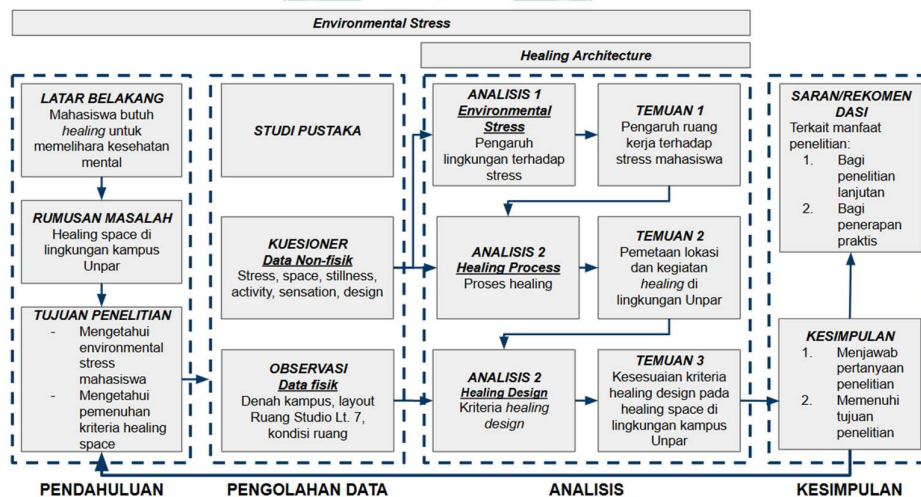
Environmental Stress

Healing Architecture

LATAR BELAKANG
Mahasiswa butuh *healing* untuk memelihara kesehatan mental

RUMUSAN MASALAH
Healing space di lingkungan kampus Unpar

TUJUAN PENELITIAN
- Mengetahui environmental stress mahasiswa
- Mengetahui pemenuhan kriteria healing space

STUDI PUSTAKA

KUESIONER
Data Non-fisik
Stress, space, stillness, activity, sensation, design

OBSERVASI
Data fisik
Denah kampus, layout Ruang Studio Lt. 7, kondisi ruang

ANALISIS 1
Environmental Stress
Pengaruh lingkungan terhadap stress

TEMUAN 1
Pengaruh ruang kerja terhadap stress mahasiswa

ANALISIS 2
Healing Process
Proses healing

TEMUAN 2
Pemetaan lokasi dan kegiatan *healing* di lingkungan Unpar

ANALISIS 2
Healing Design
Kriteria *healing design*

TEMUAN 3
Kesesuaian kriteria healing design pada healing space di lingkungan kampus Unpar

SARAN/REKOMENDASI
Terkait manfaat penelitian:
1. Bagi penelitian lanjutan
2. Bagi penerapan praktis

KESIMPULAN
1. Menjawab pertanyaan penelitian
2. Memenuhi tujuan penelitian

PENDAHULUAN

PENGOLAHAN DATA

ANALISIS

KESIMPULAN